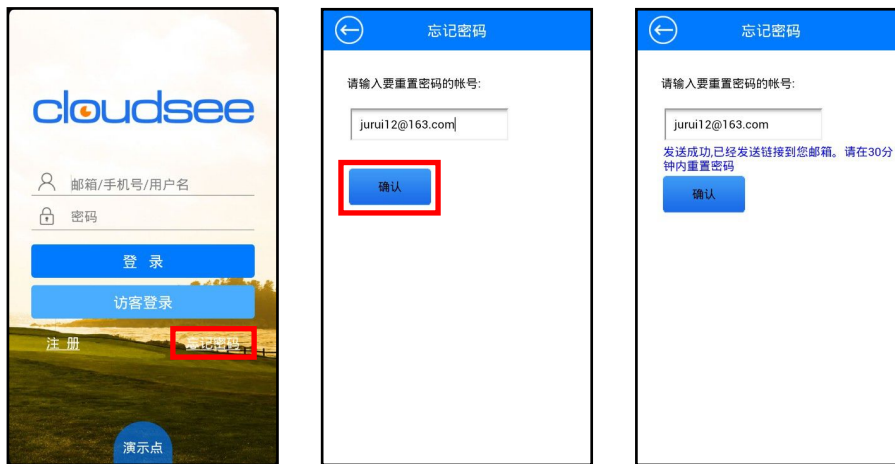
cloudsee

邮箱/手机号/用户名

密码

登 录

访客登录

注 册

忘记密码

演示点

忘记密码

请输入要重置密码的帐号:

jurui12@163.com

确认

忘记密码

请输入要重置密码的帐号:

jurui12@163.com

发送成功,已经发送链接到您邮箱。请在30分钟内重置密码

确认